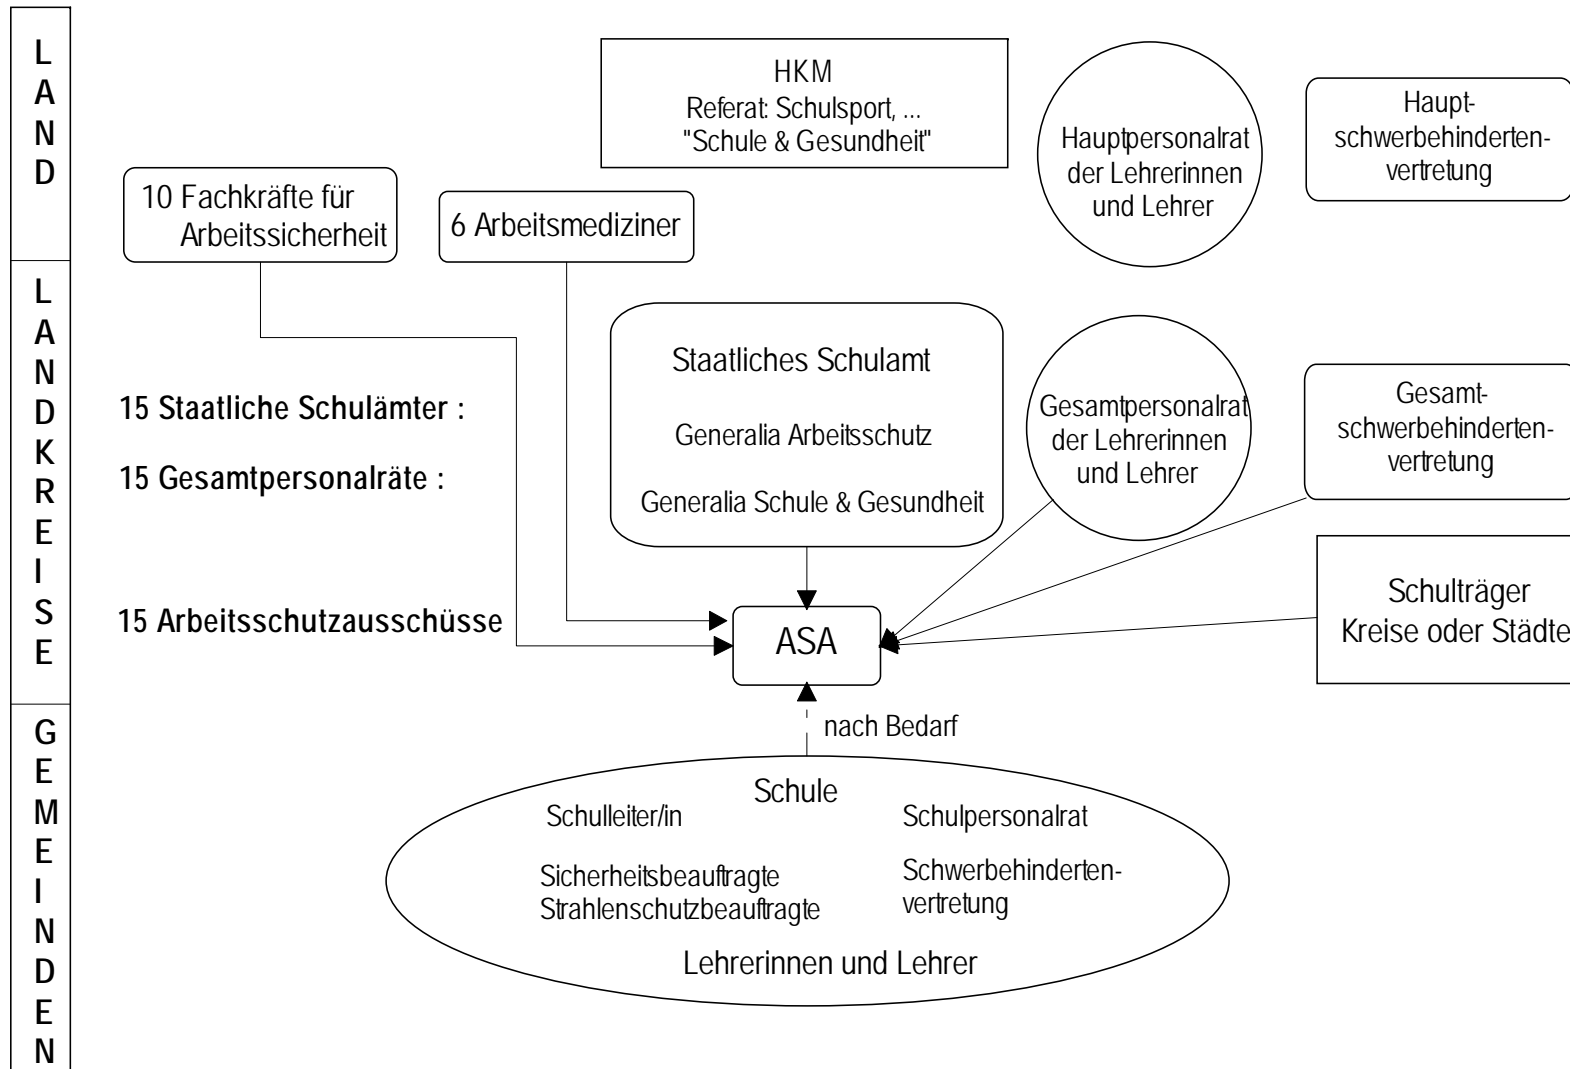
LAND

LANDKREISE

GEMEINDEN

HKM
Referat: Schulsport, ...
"Schule & Gesundheit"

Hauptpersonalrat der Lehrerinnen und Lehrer

Hauptschwerbehindertenvertretung

10 Fachkräfte für Arbeitssicherheit

6 Arbeitsmediziner

Staatliches Schulamt

Generalia Arbeitsschutz

Generalia Schule & Gesundheit

Gesamtpersonalrat der Lehrerinnen und Lehrer

Gesamtschwerbehindertenvertretung

15 Staatliche Schulämter :

15 Gesamtpersonalräte :

15 Arbeitsschutzausschüsse

ASA

Schulträger
Kreise oder Städte

nach Bedarf

Schule

Schulleiter/in

Schulpersonalrat

Sicherheitsbeauftragte
Strahlenschutzbeauftragte

Schwerbehindertenvertretung

Lehrerinnen und Lehrer